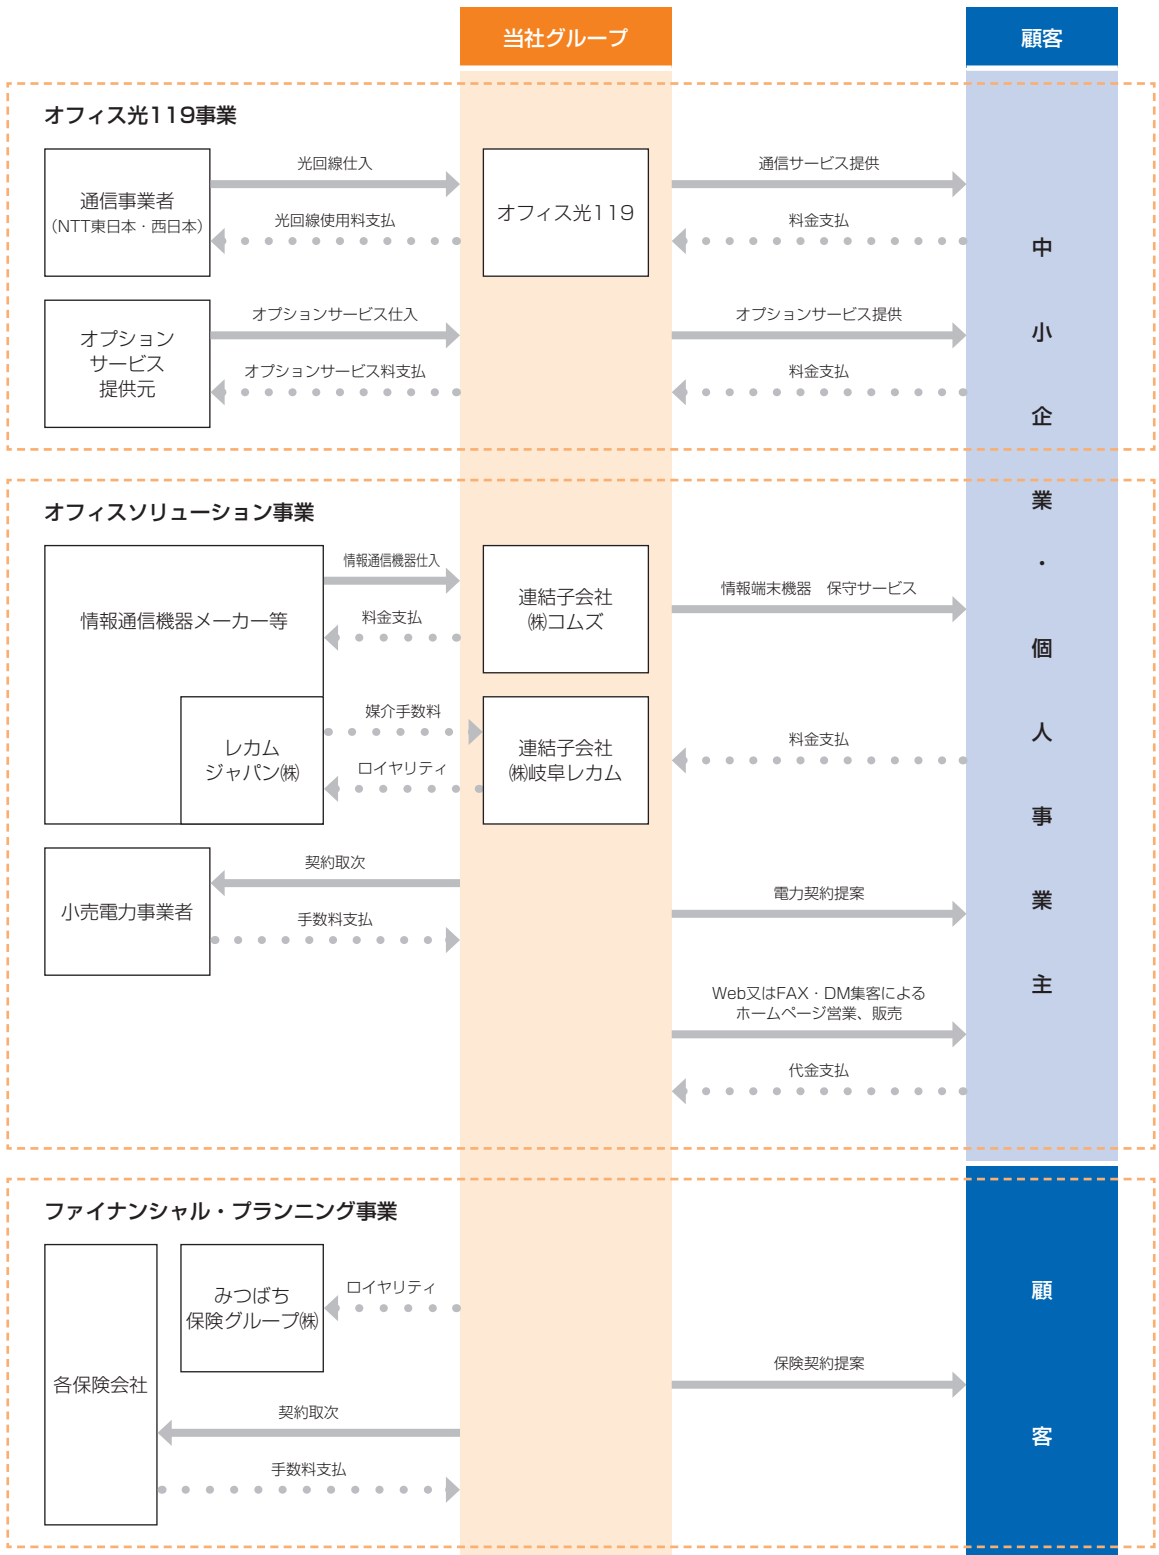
当社グループ

顧客

オフィス光119事業

通信事業者
(NTT東日本・西日本)

光回線仕入

光回線使用料支払

オフィス光119

通信サービス提供

料金支払

オプションサービス提供元

オプションサービス仕入

オプションサービス料支払

オプションサービス提供

料金支払

中小企業・個人事業主

オフィスソリューション事業

情報通信機器メーカー等

情報通信機器仕入

料金支払

連結子会社
㈱コムズ

情報端末機器　保守サービス

レカム
ジャパン㈱

媒介手数料

ロイヤリティ

連結子会社
㈱岐阜レカム

料金支払

小売電力事業者

契約取次

手数料支払

電力契約提案

Web又はFAX・DM集客による
ホームページ営業、販売

代金支払

ファイナンシャル・プランニング事業

各保険会社

みつばち
保険グループ㈱

ロイヤリティ

保険契約提案

契約取次

手数料支払

顧客